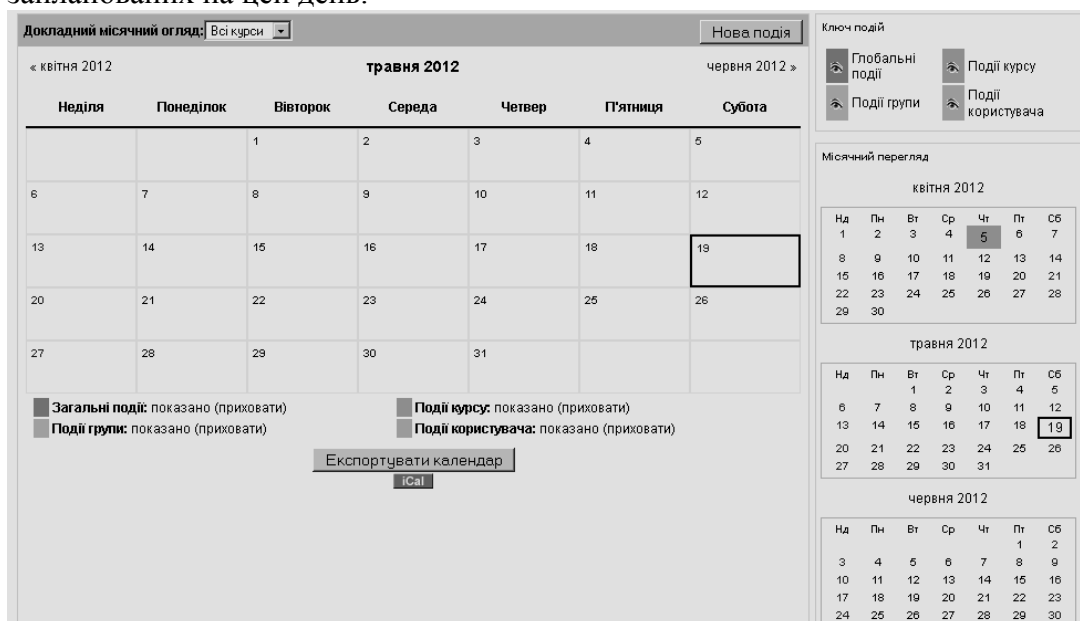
Докладний місячний огляд: Всі курси

Нова подія

« квітня 2012

травня 2012

червня 2012 »

| Неділя | Понеділок | Вівторок | Середа | Четвер | П'ятниця | Субота |
|---|---|---|---|---|---|---|
| | | 1 | 2 | 3 | 4 | 5 |
| 6 | 7 | 8 | 9 | 10 | 11 | 12 |
| 13 | 14 | 15 | 16 | 17 | 18 | 19 |
| 20 | 21 | 22 | 23 | 24 | 25 | 26 |
| 27 | 28 | 29 | 30 | 31 | | |

Загальні події: показано (приховати)
Події курсу: показано (приховати)
Події групи: показано (приховати)
Події користувача: показано (приховати)

Експортувати календар
iCal

Ключ подій

Глобальні події
Події курсу
Події групи
Події користувача

Місячний перегляд

квітня 2012

| Нд | Пн | Вт | Ср | Чт | Пт | Сб |
|---|---|---|---|---|---|---|
| 1 | 2 | 3 | 4 | 5 | 6 | 7 |
| 8 | 9 | 10 | 11 | 12 | 13 | 14 |
| 15 | 16 | 17 | 18 | 19 | 20 | 21 |
| 22 | 23 | 24 | 25 | 26 | 27 | 28 |
| 29 | 30 | | | | | |

травня 2012

| Нд | Пн | Вт | Ср | Чт | Пт | Сб |
|---|---|---|---|---|---|---|
| | | 1 | 2 | 3 | 4 | 5 |
| 6 | 7 | 8 | 9 | 10 | 11 | 12 |
| 13 | 14 | 15 | 16 | 17 | 18 | 19 |
| 20 | 21 | 22 | 23 | 24 | 25 | 26 |
| 27 | 28 | 29 | 30 | 31 | | |

червня 2012

| Нд | Пн | Вт | Ср | Чт | Пт | Сб |
|---|---|---|---|---|---|---|
| | | | | | 1 | 2 |
| 3 | 4 | 5 | 6 | 7 | 8 | 9 |
| 10 | 11 | 12 | 13 | 14 | 15 | 16 |
| 17 | 18 | 19 | 20 | 21 | 22 | 23 |
| 24 | 25 | 26 | 27 | 28 | 29 | 30 |